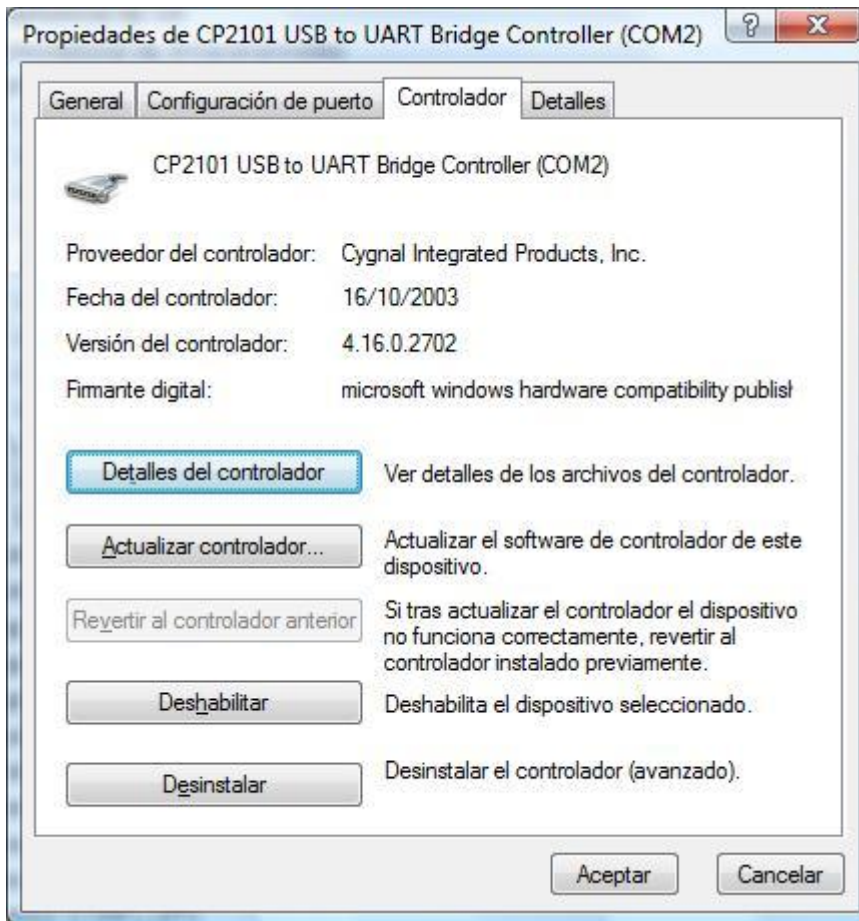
Propiedades de CP2101 USB to UART Bridge Controller (COM2)

General | Configuración de puerto | Controlador | Detalles

CP2101 USB to UART Bridge Controller (COM2)

Proveedor del controlador: Cygnal Integrated Products, Inc.
Fecha del controlador: 16/10/2003
Versión del controlador: 4.16.0.2702
Firmante digital: microsoft windows hardware compatibility publisl

Detalles del controlador — Ver detalles de los archivos del controlador.

Actualizar controlador... — Actualizar el software de controlador de este dispositivo.

Revertir al controlador anterior — Si tras actualizar el controlador el dispositivo no funciona correctamente, revertir al controlador instalado previamente.

Deshabilitar — Deshabilita el dispositivo seleccionado.

Desinstalar — Desinstalar el controlador (avanzado).

Aceptar | Cancelar